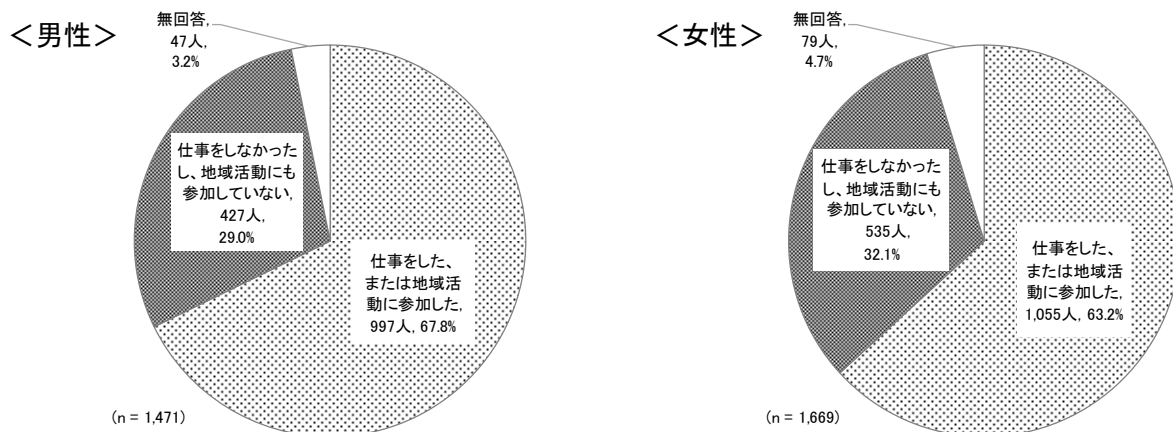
＜男性＞

無回答, 47人, 3.2%

仕事をしなかったし、地域活動にも参加していない, 427人, 29.0%

仕事をした、または地域活動に参加した, 997人, 67.8%

(n = 1,471)

＜女性＞

無回答, 79人, 4.7%

仕事をしなかったし、地域活動にも参加していない, 535人, 32.1%

仕事をした、または地域活動に参加した, 1,055人, 63.2%

(n = 1,669)